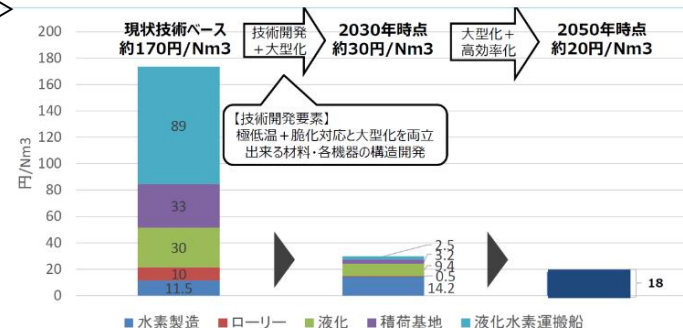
現状技術ベース
約170円/Nm3

技術開発
+大型化

2030年時点
約30円/Nm3

大型化+
高効率化

2050年時点
約20円/Nm3

【技術開発要素】
極低温+脆化対応と大型化を両立
出来る材料・各機器の構造開発

円/Nm3

200
180
160
140
120
100
80
60
40
20
0

89
33
30
10
11.5

2.5
3.2
9.4
0.5
14.2

18

■ 水素製造 ■ ローリー ■ 液化 ■ 積荷基地 ■ 液化水素運搬船